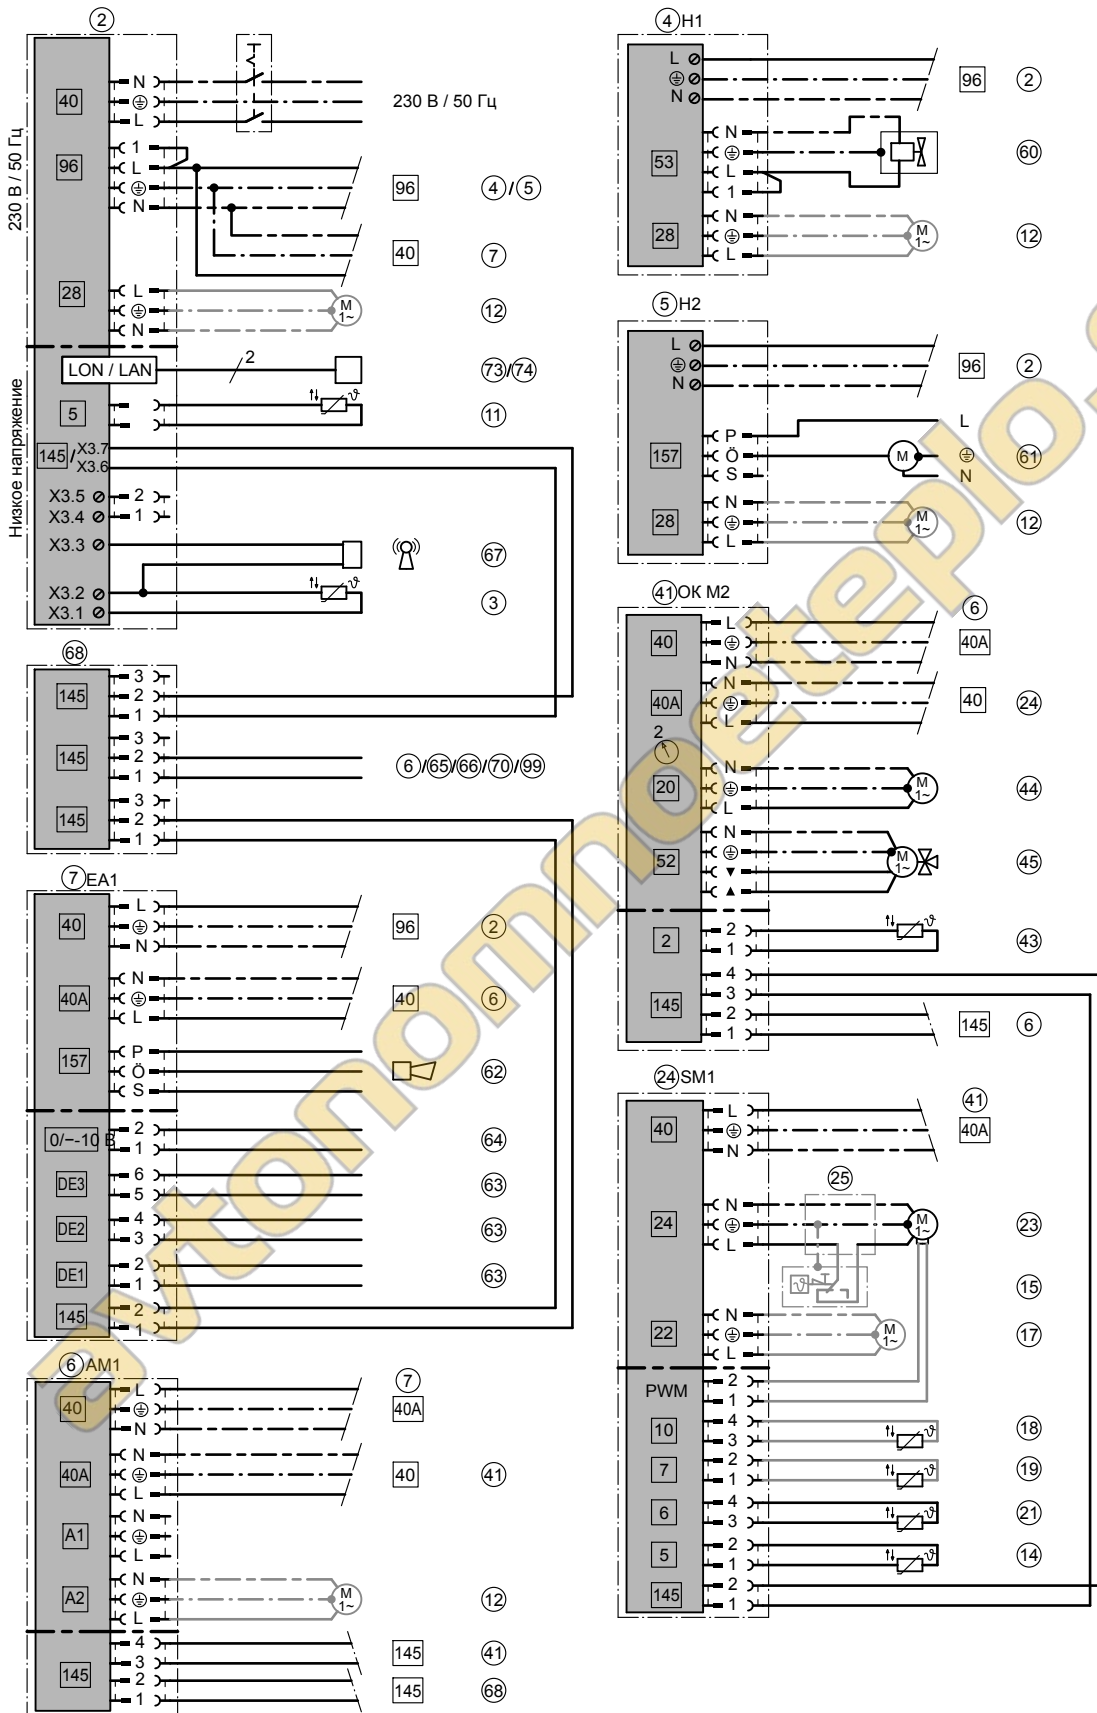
②
40
N
⏚
L
230 В / 50 Гц
230 В / 50 Гц
96
1
L
⏚
N
96
④/⑤
40
⑦
28
L
⏚
N
M 1~
⑫
LON / LAN
2
⑬/⑭
Низкое напряжение
5
⑪
145 / X3.7
X3.6
X3.5
2
X3.4
1
X3.3
⑰
X3.2
X3.1
③
④H1
L
⏚
N
96
②
53
N
⏚
L
1
⑩
28
N
⏚
L
M 1~
⑫
⑤H2
L
⏚
N
96
②
157
P
Ö
S
M
L
⏚
N
⑪
28
N
⏚
L
M 1~
⑫
⑭ОК М2
⑥
40
L
⏚
N
40A
40A
N
⏚
L
40
㉔
2
20
N
⏚
L
M 1~
㊹
52
N
⏚
▼
▲
M 1~
㊺
2
2
1
㊸
145
4
3
2
1
145
⑥
⑱
145
3
2
1
145
3
2
1
⑥/⑮/⑯/⑰/⑲
145
3
2
1
⑦EA1
40
L
⏚
N
96
②
40A
N
⏚
L
40
⑥
157
P
Ö
S
⑫
0/–10 В
2
1
⑭
DE3
6
5
⑬
DE2
4
3
⑬
DE1
2
1
⑬
145
2
1
⑥AM1
40
L
⏚
N
⑦
40A
40A
N
⏚
L
40
㊶
A1
N
⏚
L
A2
N
⏚
L
M 1~
⑫
145
4
3
2
1
145
㊶
145
⑱
㉔SM1
40
L
⏚
N
㊶
40A
㉕
24
N
⏚
L
M
㉓
⑮
22
N
⏚
L
M 1~
⑰
PWM
2
1
10
4
3
⑱
7
2
1
⑲
6
4
3
㉑
5
2
1
⑭
145
2
1
avtonomnoe-teplo